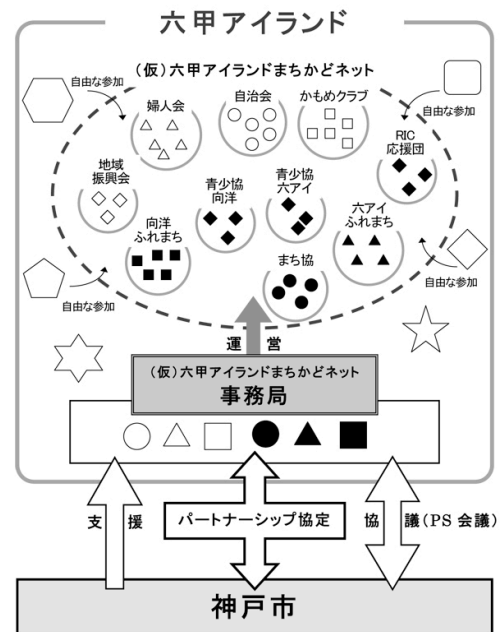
六甲アイランド

(仮)六甲アイランドまちかどネット

自由な参加

自由な参加

婦人会

自治会

かもめクラブ

RIC
応援団

地域
振興会

青少協
向洋

青少協
六アイ

六アイ
ふれまち

向洋
ふれまち

まち協

自由な参加

自由な参加

運営

(仮)六甲アイランドまちかどネット
事務局

支援

パートナーシップ協定

協議(PS 会議)

神戸市